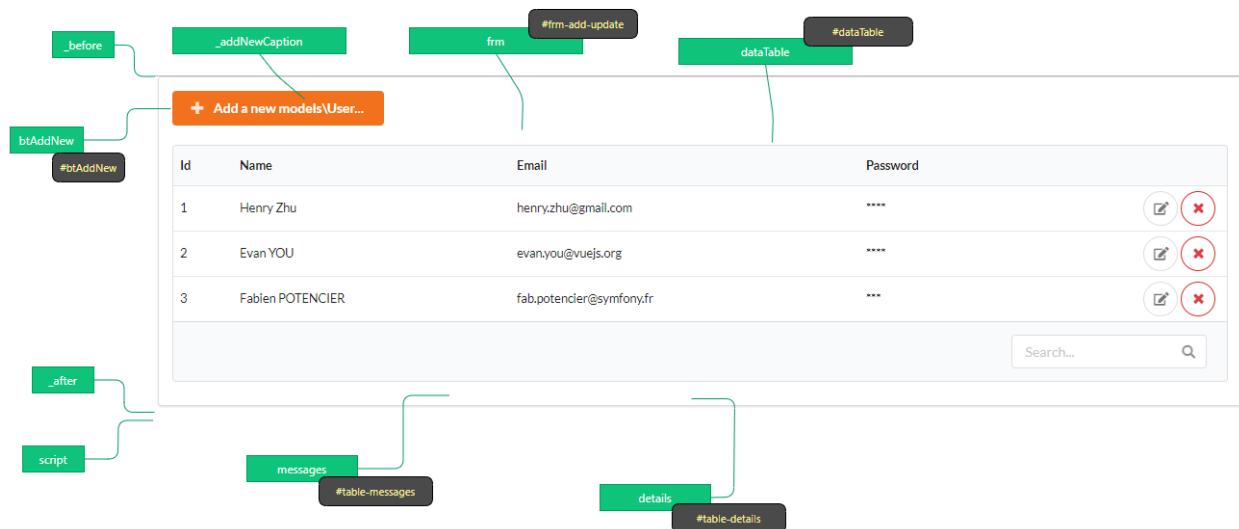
_before

_addNewCaption

frm

#frm-add-update

dataTable

#dataTable

btAddNew

#btAddNew

+ Add a new models\User...

| Id | Name | Email | Password |
|---|---|---|---|
| 1 | Henry Zhu | henry.zhu@gmail.com | **** |
| 2 | Evan YOU | evan.you@vuejs.org | **** |
| 3 | Fabien POTENCIER | fab.potencier@symfony.fr | *** |

Search...

_after

script

messages

#table-messages

details

#table-details